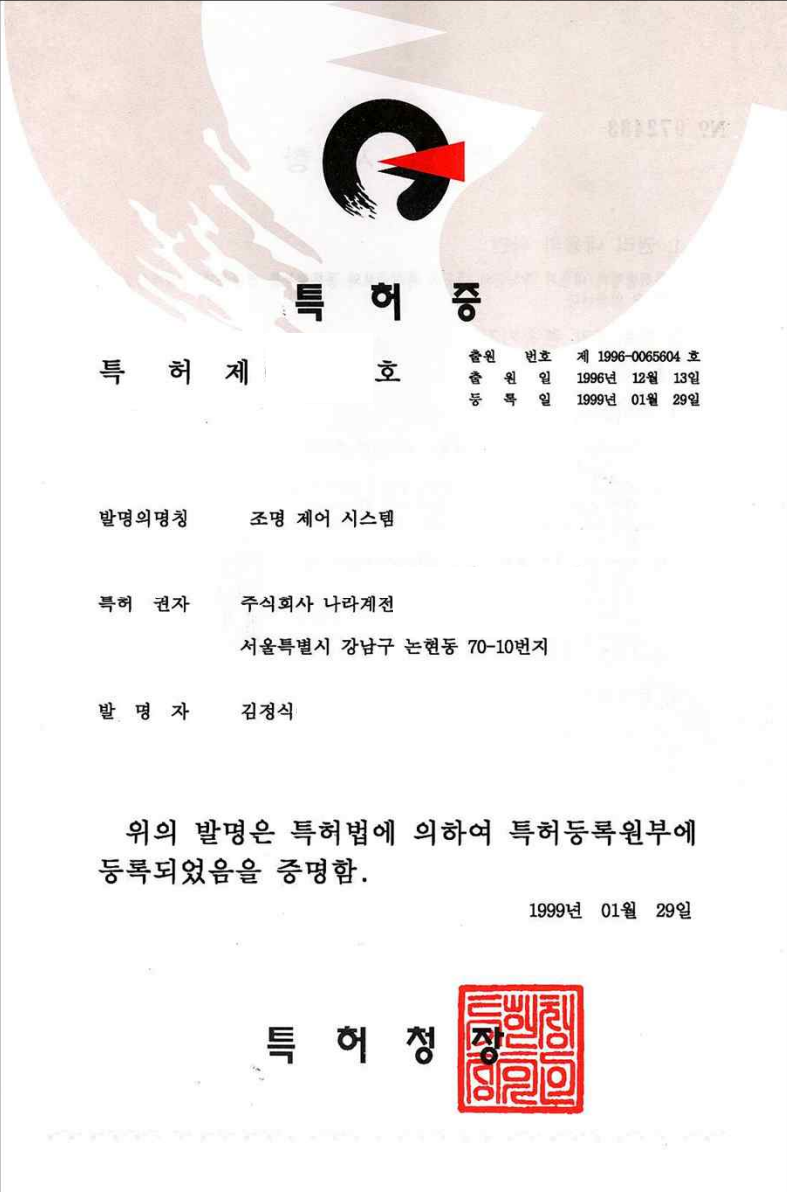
№ 072483

특 허 증

특 허 제 호

출원 번호 제 1996-0065604 호
출 원 일 1996년 12월 13일
등 록 일 1999년 01월 29일

발명의명칭 조명 제어 시스템

특허 권자 주식회사 나라계전
서울특별시 강남구 논현동 70-10번지

발 명 자 김정식

위의 발명은 특허법에 의하여 특허등록원부에 등록되었음을 증명함.

1999년 01월 29일

특 허 청 장

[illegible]